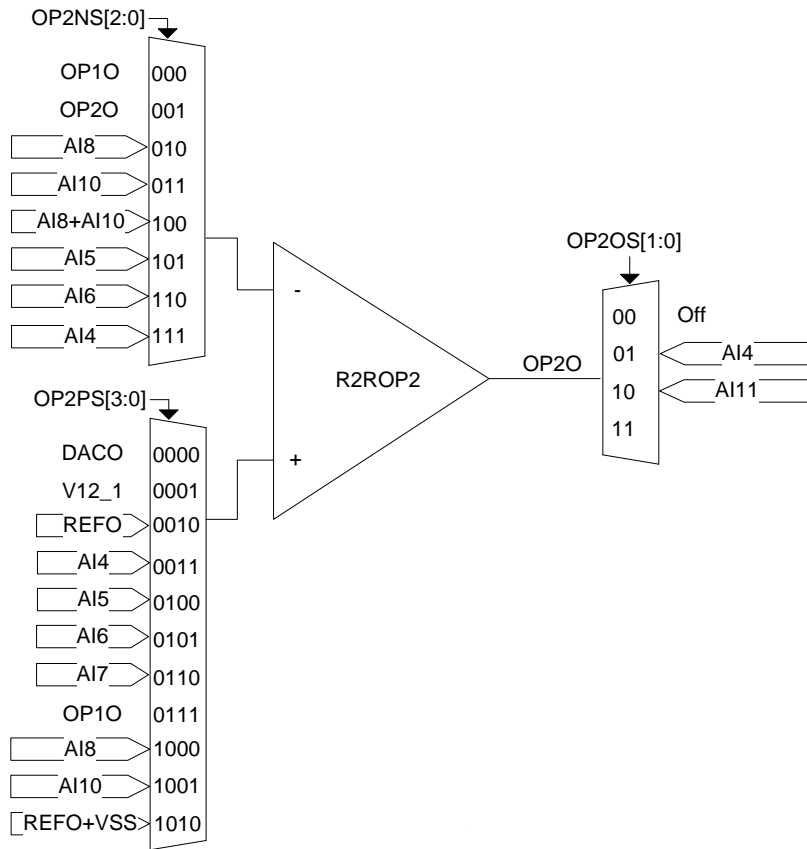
OP2NS[2:0]

OP1O 000
OP2O 001
AI8 010
AI10 011
AI8+AI10 100
AI5 101
AI6 110
AI4 111

-

R2ROP2

+

OP2O

OP2OS[1:0]

00 Off
01 AI4
10 AI11
11

OP2PS[3:0]

DACO 0000
V12_1 0001
REFO 0010
AI4 0011
AI5 0100
AI6 0101
AI7 0110
OP1O 0111
AI8 1000
AI10 1001
REFO+VSS 1010